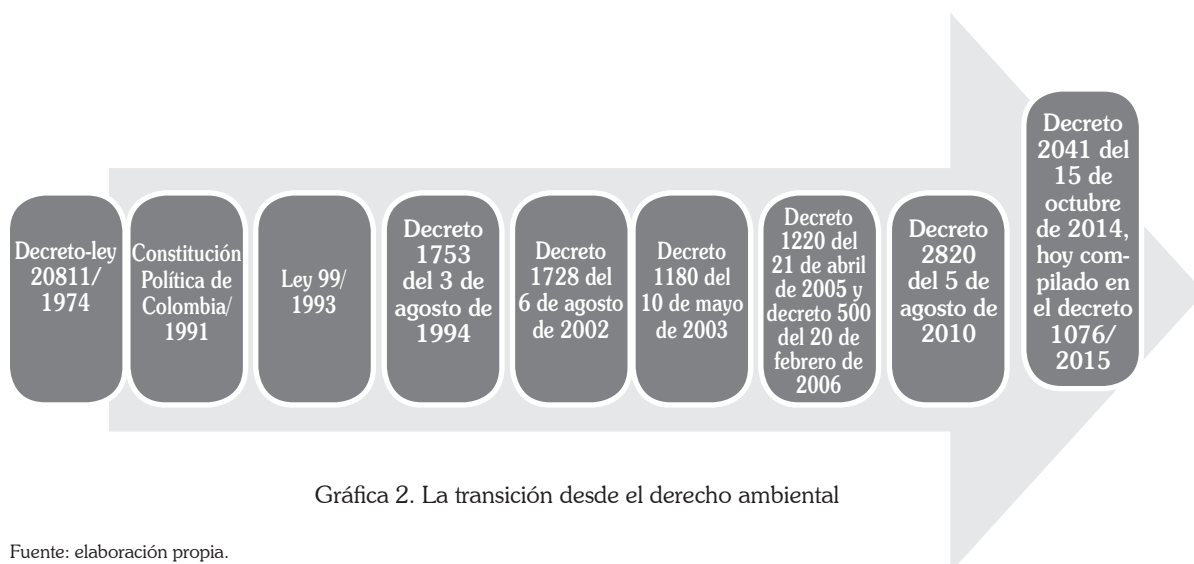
Decreto-ley 20811/ 1974

Constitución Política de Colombia/ 1991

Ley 99/ 1993

Decreto 1753 del 3 de agosto de 1994

Decreto 1728 del 6 de agosto de 2002

Decreto 1180 del 10 de mayo de 2003

Decreto 1220 del 21 de abril de 2005 y decreto 500 del 20 de febrero de 2006

Decreto 2820 del 5 de agosto de 2010

Decreto 2041 del 15 de octubre de 2014, hoy compilado en el decreto 1076/ 2015

Gráfica 2. La transición desde el derecho ambiental

Fuente: elaboración propia.